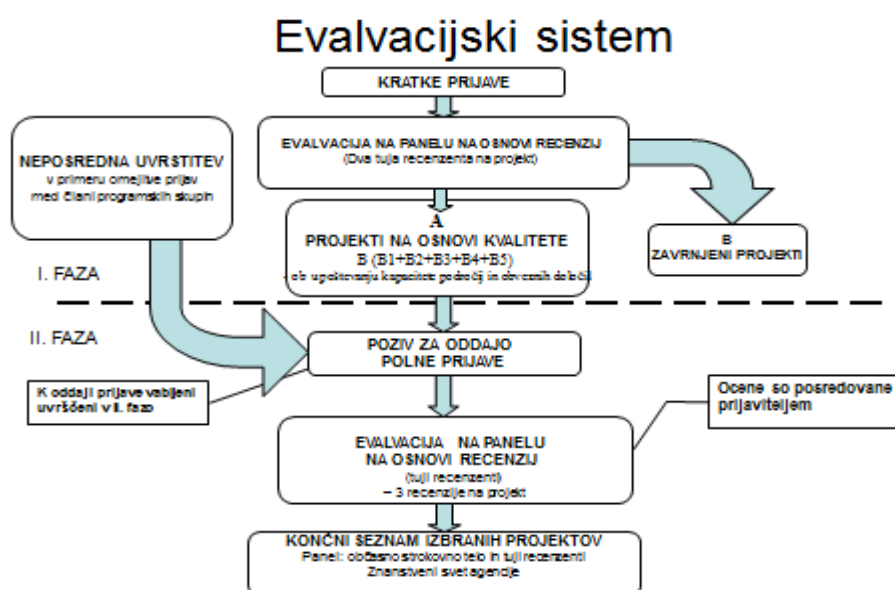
Evalvacijski sistem

KRATKE PRIJAVE

EVALVACIJA NA PANELU NA OSNOVI RECENZIJ
(Dva tuja recenzenta na projekt)

NEPOSREDNA UVRSTITEV
v primeru omejitve prijav
med člani programskih skupin

A
PROJEKTI NA OSNOVI KVALITETE
B (B1+B2+B3+B4+B5)
- ob upoštevanju kapacitete področij in dovezanih deležev

B
ZAVRNJENI PROJEKTI

I. FAZA

II. FAZA

POZIV ZA ODDAJO
POLNE PRIJAVE

K oddaji prijave vabljeni uvrščeni v II. fazo

Ocene so posredovane prijaviteljem

EVALVACIJA NA PANELU
NA OSNOVI RECENZIJ
(tuji recenzenti)
– 3 recenzije na projekt

KONČNI SEZNAM IZBRANIH PROJEKTOV
Panel: občasno strokovno telo in tuji recenzenti
Znanstveni svet agencije